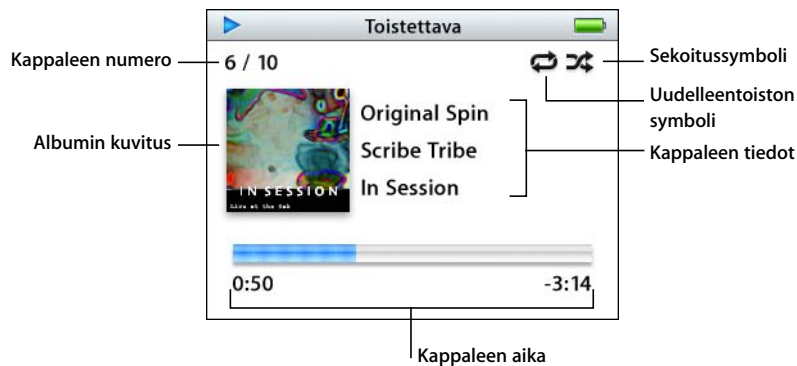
Toistettava

Kappaleen numero

6 / 10

Sekoitussymboli

Uudelleentoiston symboli

Albumin kuvitus

IN SESSION

Live at the Fab

Original Spin

Scribe Tribe

In Session

Kappaleen tiedot

0:50

-3:14

Kappaleen aika